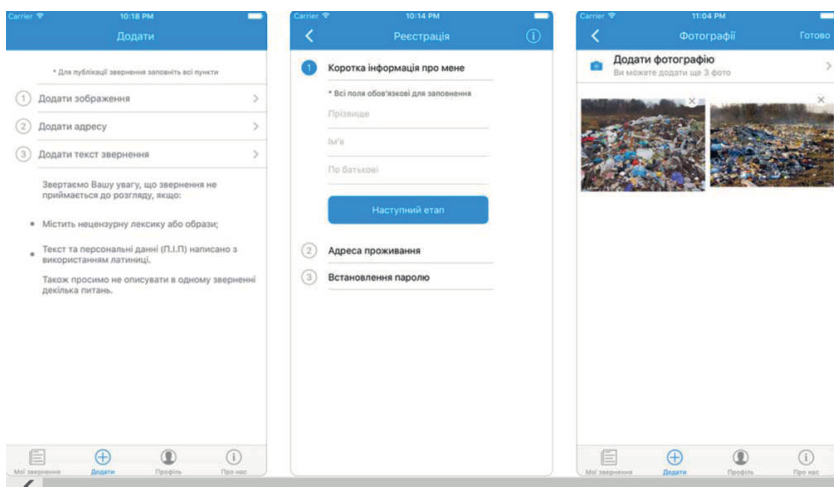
Carrier 10:18 PM
Додати

* Для публікації звернення заповніть всі пункти

1 Додати зображення
2 Додати адресу
3 Додати текст звернення

Звертаємо Вашу увагу, що звернення не приймається до розгляду, якщо:

• Містить нецензурну лексику або образи;

• Текст та персональні данні (П.І.П) написано з використанням латиниці.

Також просимо не описувати в одному зверненні декілька питань.

Мої звернення Додати Профіль Про нас

Carrier 10:14 PM
Реєстрація

1 Коротка інформація про мене

* Всі поля обов'язкові для заповнення

Прізвище

Ім'я

По батькові

Наступний етап

2 Адреса проживання

3 Встановлення паролю

Carrier 11:04 PM
Фотографії Готово

Додати фотографію
Ви можете додати ще 3 фото

Мої звернення Додати Профіль Про нас